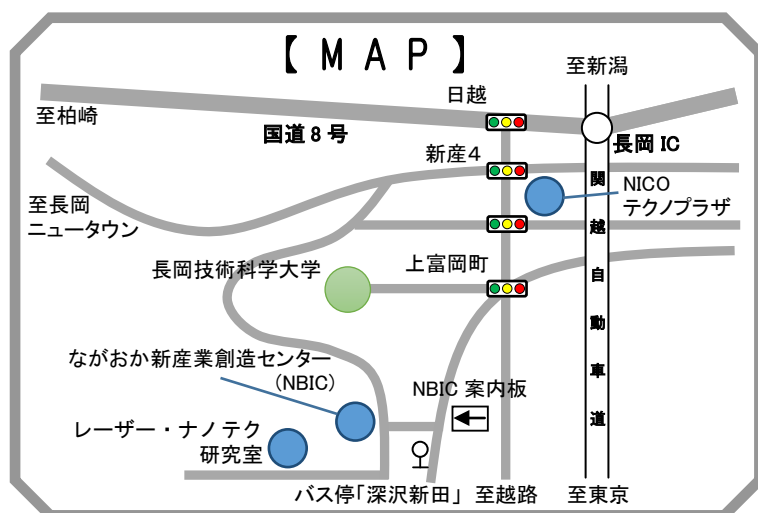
【 M A P 】

至新潟

日越

至柏崎

国道８号

長岡 IC

新産４

関越自動車道

NICO
テクノプラザ

至長岡
ニュータウン

長岡技術科学大学

上富岡町

ながおか新産業創造センター
（NBIC）

NBIC 案内板

レーザー・ナノテク
研究室

バス停「深沢新田」

至越路

至東京